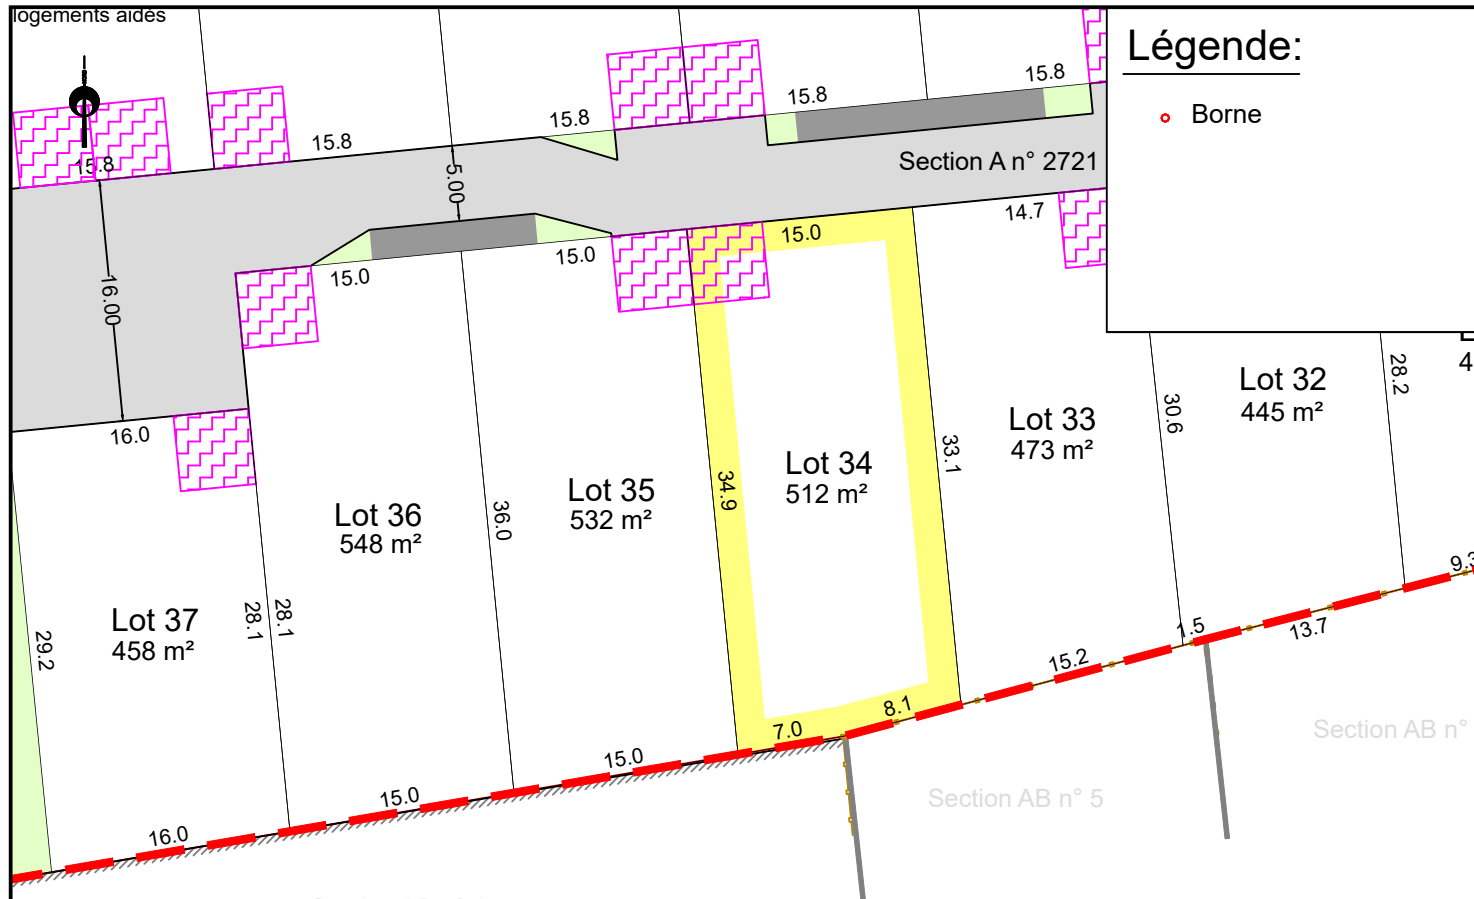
logements aidés

Légende:

Borne

15.8
15.8
15.8
15.8
15.8
5.00
Section A n° 2721
14.7
16.00
15.0
15.0
15.0
15.0
16.0

Lot 32
445 m²
28.2
4

Lot 33
473 m²
30.6
33.1

Lot 34
512 m²
34.9

Lot 35
532 m²
36.0

Lot 36
548 m²
28.1
28.1

Lot 37
458 m²
29.2

9.3
13.7
1.5
15.2
8.1
7.0
15.0
15.0
16.0

Section AB n°
Section AB n° 5